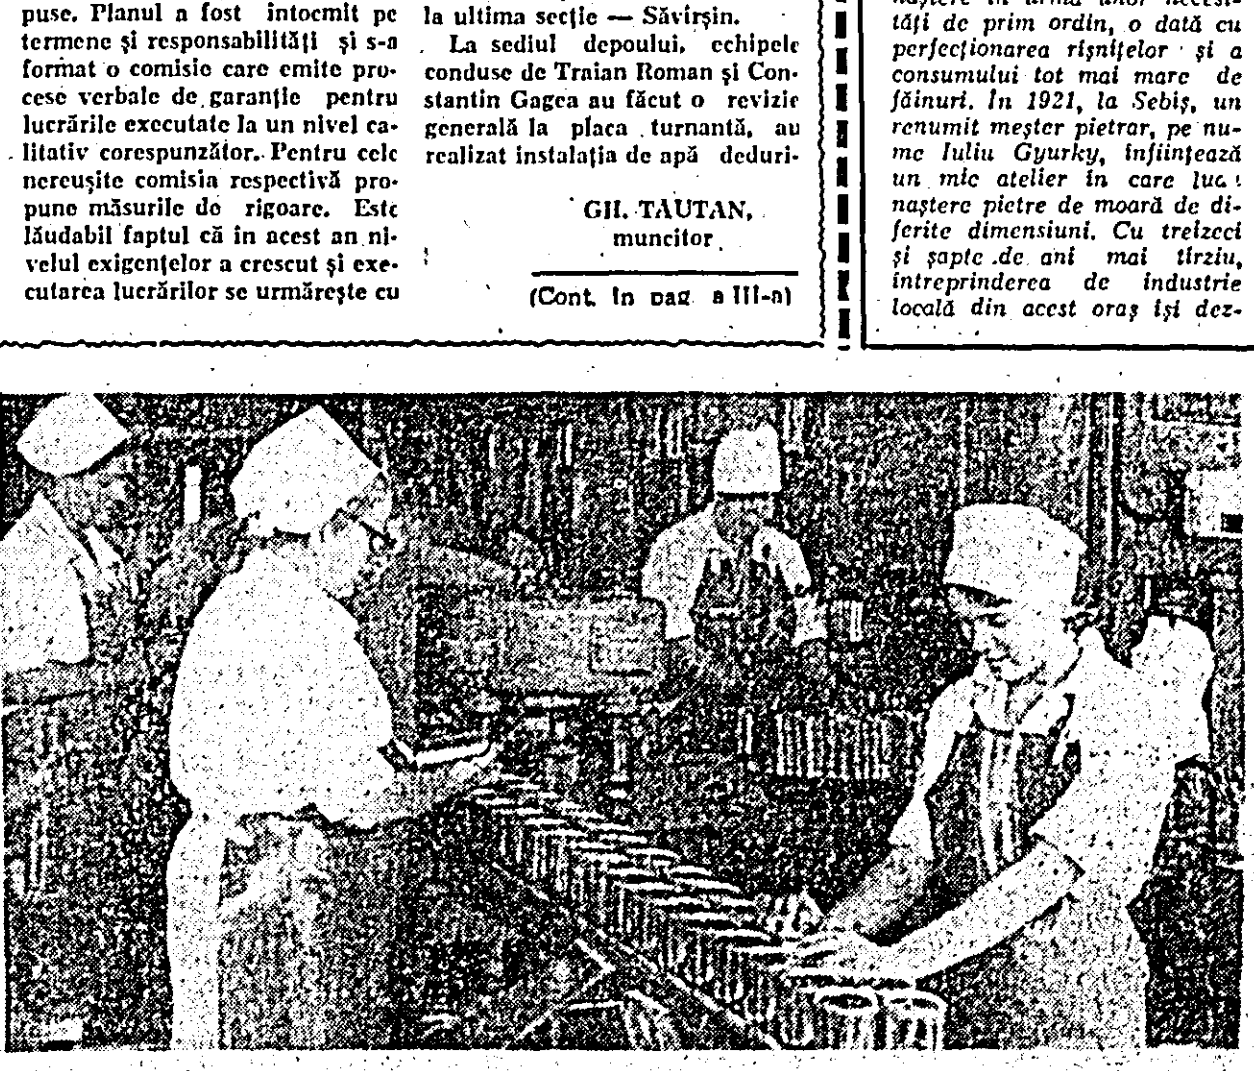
puse. Planul a fost întocmit pe termene şi responsabilităţi şi s-a format o comisie care emite procese verbale de garanţie pentru lucrările executate la un nivel calitativ corespunzător. Pentru cele nereuşite comisia respectivă propune măsurile de rigoare. Este lăudabil faptul că în acest an nivelul exigenţelor a crescut şi executarea lucrărilor se urmăreşte cu

la ultima secţie — Săvîrşin.

La sediul depoului, echipele conduse de Traian Roman şi Constantin Gagea au făcut o revizie generală la placa turnantă, au realizat instalaţia de apă deduri-

GH. TAUTAN, muncitor

(Cont. în pag. a III-a)

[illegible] tăţi de prim ordin, o dată cu perfecţionarea rîşniţelor şi a consumului tot mai mare de făinuri. În 1921, la Sebiş, un renumit meşter pietrar, pe nume Iuliu Gyurky, înfiinţează un mic atelier în care luc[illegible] naştere pietre de moară de diferite dimensiuni. Cu treizeci şi şapte de ani mai tîrziu, întreprinderea de industrie locală din acest oraş îşi dez-